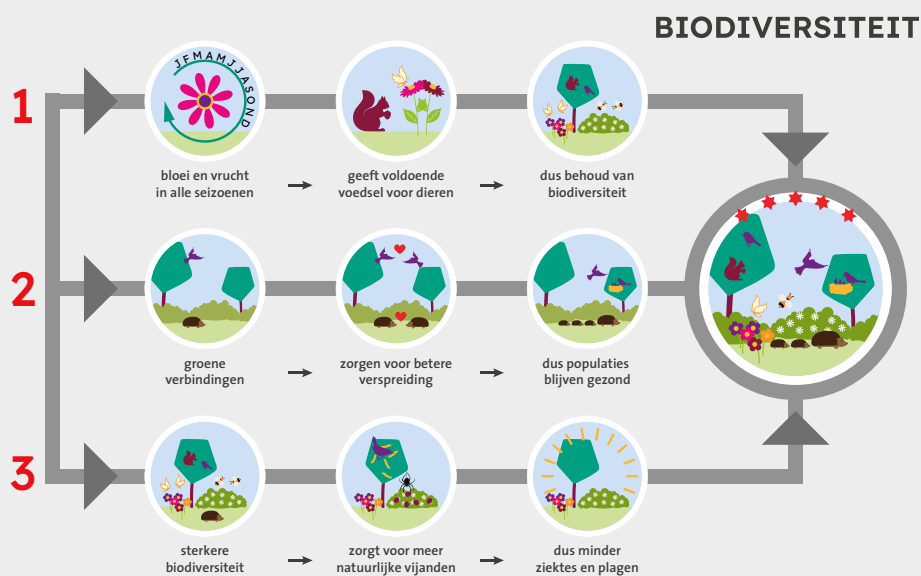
BIODIVERSITEIT

1

JFMAMJJASOND

bloei en vrucht in alle seizoenen → geeft voldoende voedsel voor dieren → dus behoud van biodiversiteit

2

groene verbindingen → zorgen voor betere verspreiding → dus populaties blijven gezond

3

sterkere biodiversiteit → zorgt voor meer natuurlijke vijanden → dus minder ziektes en plagen